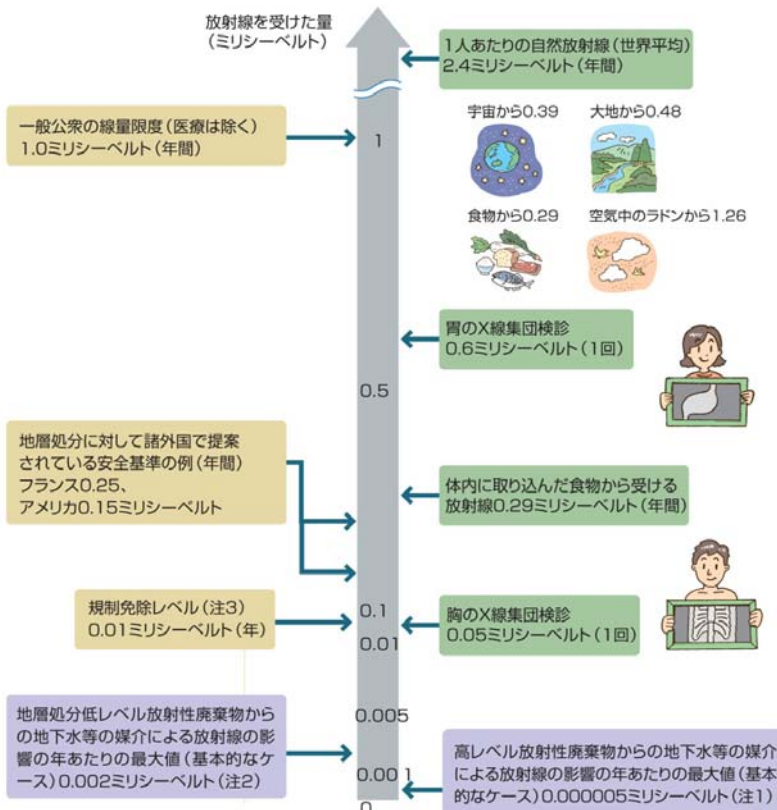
放射線を受けた量
（ミリシーベルト）

1人あたりの自然放射線（世界平均）
2.4ミリシーベルト（年間）

一般公衆の線量限度（医療は除く）
1.0ミリシーベルト（年間）

1

宇宙から0.39
大地から0.48
食物から0.29
空気中のラドンから1.26

胃のX線集団検診
0.6ミリシーベルト（1回）

0.5

地層処分に対して諸外国で提案されている安全基準の例（年間）
フランス0.25、
アメリカ0.15ミリシーベルト

体内に取り込んだ食物から受ける放射線0.29ミリシーベルト（年間）

規制免除レベル（注3）
0.01ミリシーベルト（年）

0.1
0.01

胸のX線集団検診
0.05ミリシーベルト（1回）

地層処分低レベル放射性廃棄物からの地下水等の媒介による放射線の影響の年あたりの最大値（基本的なケース）0.002ミリシーベルト（注2）

0.005

0.001

高レベル放射性廃棄物からの地下水等の媒介による放射線の影響の年あたりの最大値（基本的なケース）0.000005ミリシーベルト（注1）

0